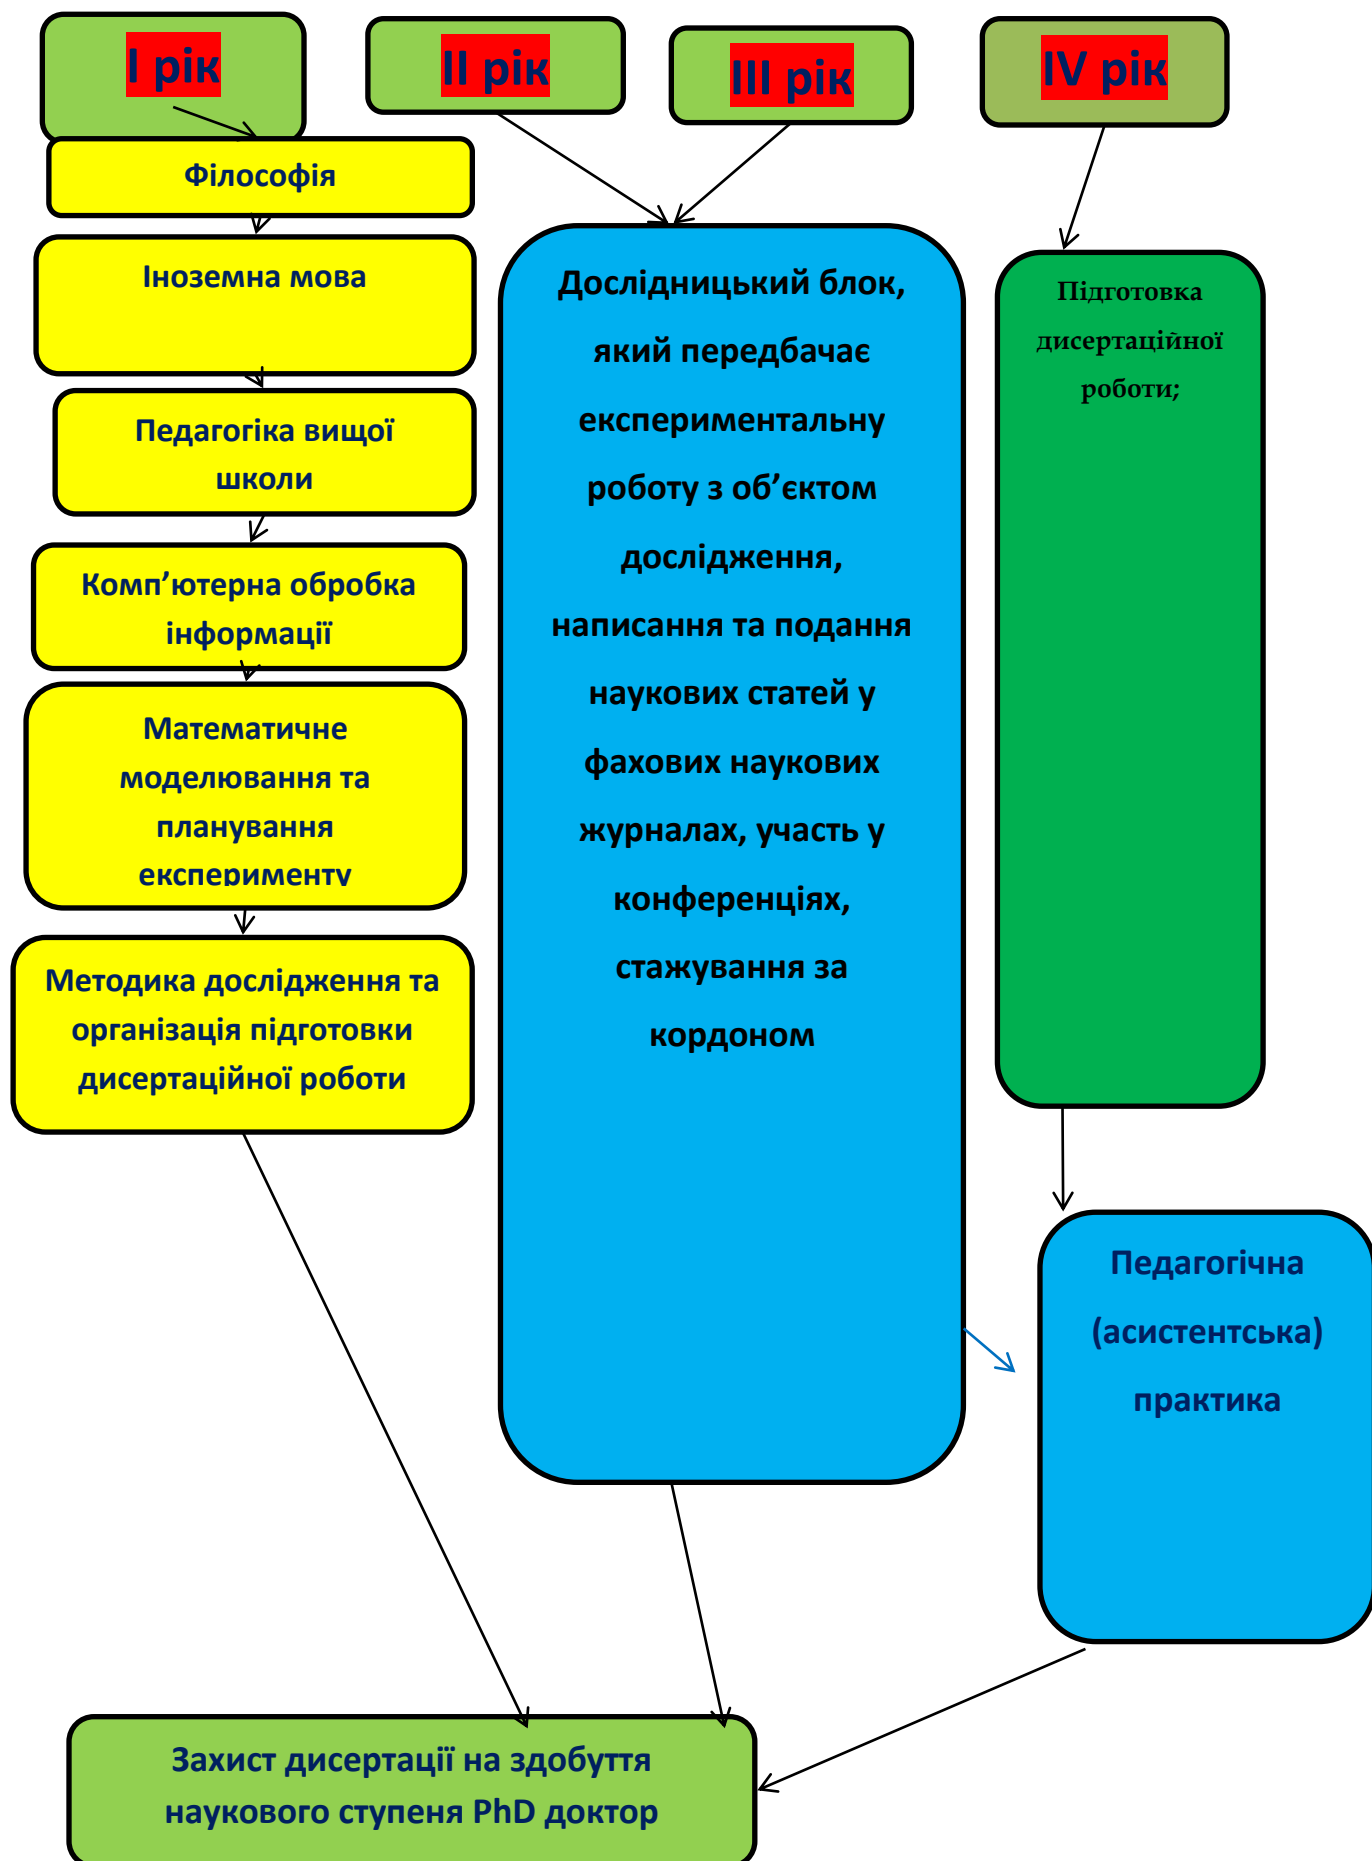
I рік

II рік

III рік

IV рік

Філософія

Іноземна мова

Педагогіка вищої школи

Комп'ютерна обробка інформації

Математичне моделювання та планування експерименту

Методика дослідження та організація підготовки дисертаційної роботи

Дослідницький блок, який передбачає експериментальну роботу з об'єктом дослідження, написання та подання наукових статей у фахових наукових журналах, участь у конференціях, стажування за кордоном

Підготовка дисертаційної роботи;

Педагогічна (асистентська) практика

Захист дисертації на здобуття наукового ступеня PhD доктор